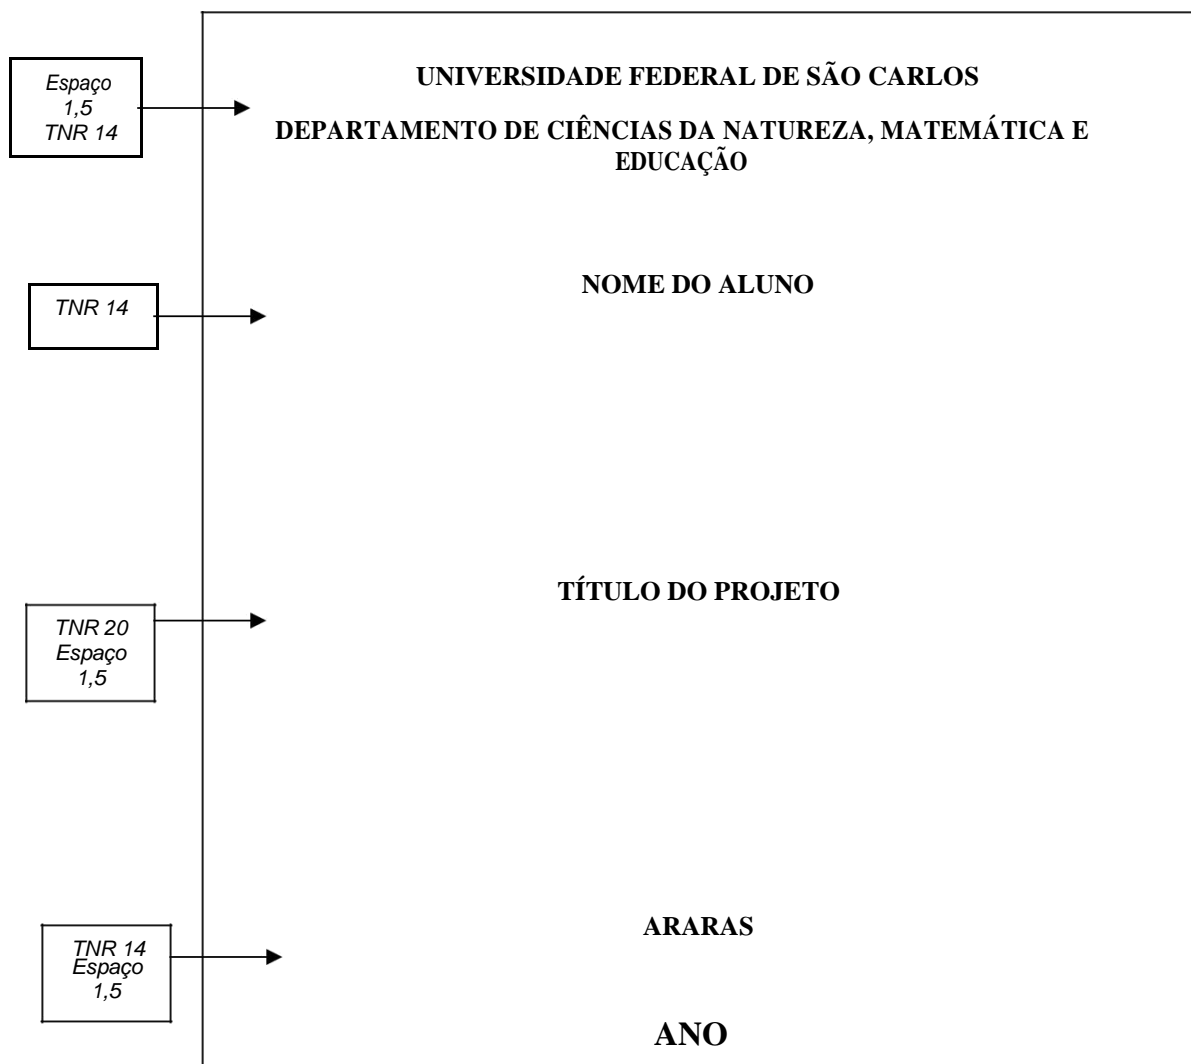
Espaço 1,5 TNR 14

UNIVERSIDADE FEDERAL DE SÃO CARLOS

DEPARTAMENTO DE CIÊNCIAS DA NATUREZA, MATEMÁTICA E EDUCAÇÃO

TNR 14

NOME DO ALUNO

TNR 20 Espaço 1,5

TÍTULO DO PROJETO

TNR 14 Espaço 1,5

ARARAS

ANO